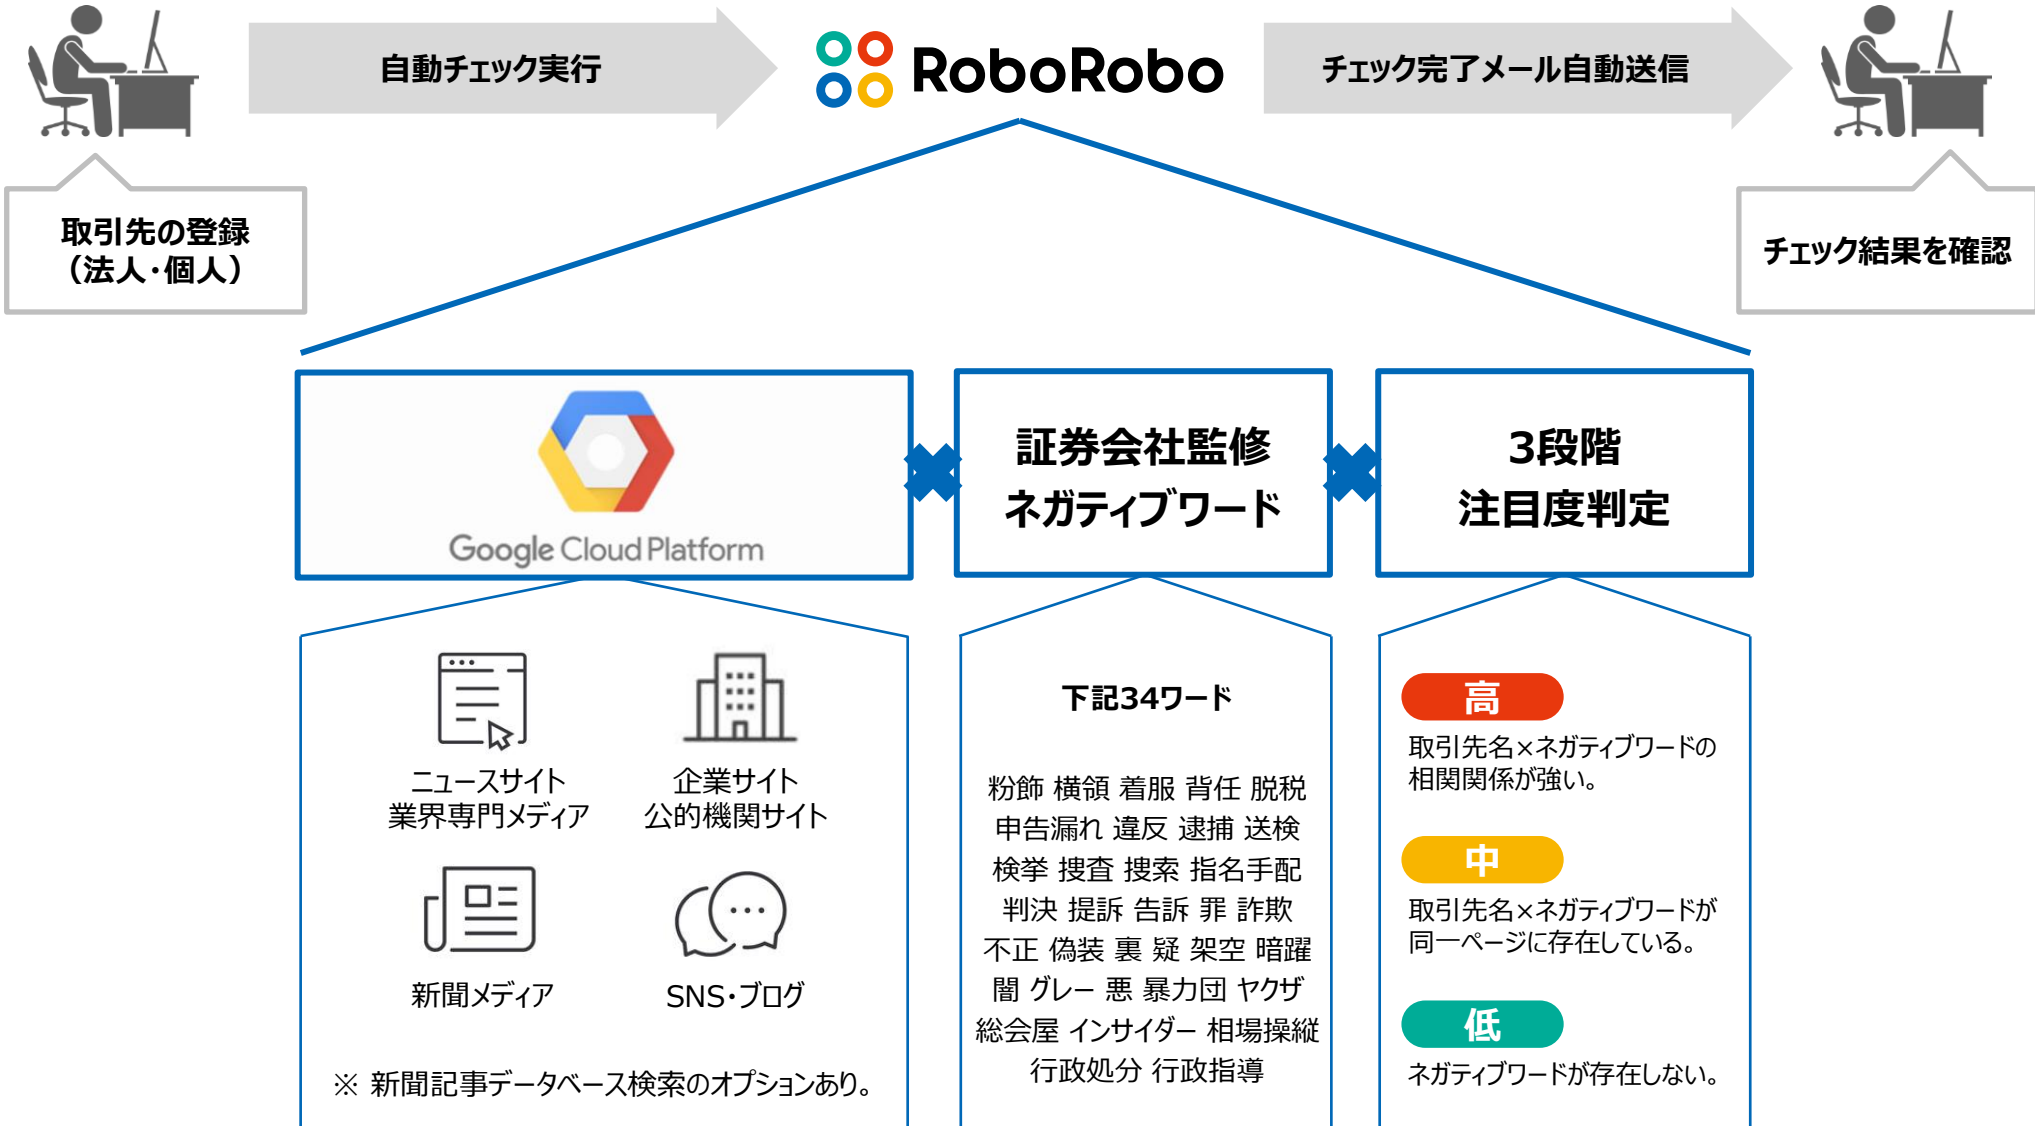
自動チェック実行

RoboRobo

チェック完了メール自動送信

取引先の登録
（法人・個人）

チェック結果を確認

Google Cloud Platform

証券会社監修
ネガティブワード

3段階
注目度判定

ニュースサイト
業界専門メディア

企業サイト
公的機関サイト

新聞メディア

SNS・ブログ

※ 新聞記事データベース検索のオプションあり。

下記34ワード

粉飾 横領 着服 背任 脱税
申告漏れ 違反 逮捕 送検
検挙 捜査 捜索 指名手配
判決 提訴 告訴 罪 詐欺
不正 偽装 裏 疑 架空 暗躍
闇 グレー 悪 暴力団 ヤクザ
総会屋 インサイダー 相場操縦
行政処分 行政指導

高
取引先名×ネガティブワードの相関関係が強い。

中
取引先名×ネガティブワードが同一ページに存在している。

低
ネガティブワードが存在しない。